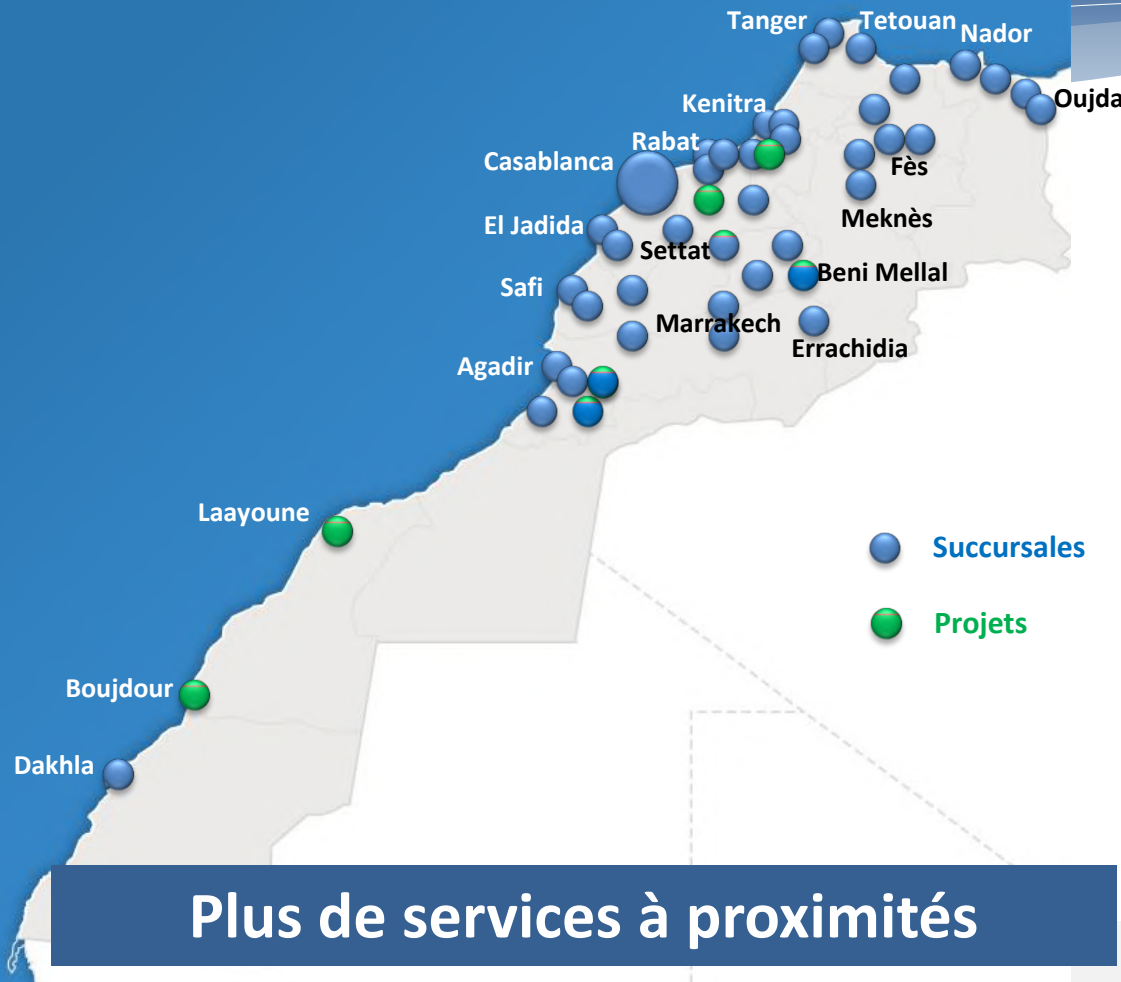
Tanger
Tetouan
Nador
Oujda
Kenitra
Rabat
Casablanca
Fès
Meknès
El Jadida
Settat
Beni Mellal
Safi
Marrakech
Errachidia
Agadir
Laayoune
Succursales
Projets
Boujdour
Dakhla

Plus de services à proximités